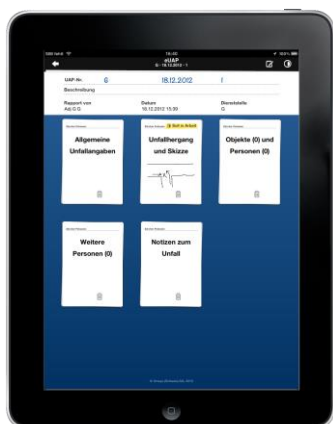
16:00
eUAP
6 · 18.12.2012 · 1
UAP Nr. 6 18.12.2012 I
Beschreibung
Rapport von Adj G.G
Datum 18.12.2012 15:00
Dienststelle G
Allgemeine Unfallangaben
Unfallhergang und Skizze
Objekte (0) und Personen (0)
Weitere Personen (0)
Notizen zum Unfall
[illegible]